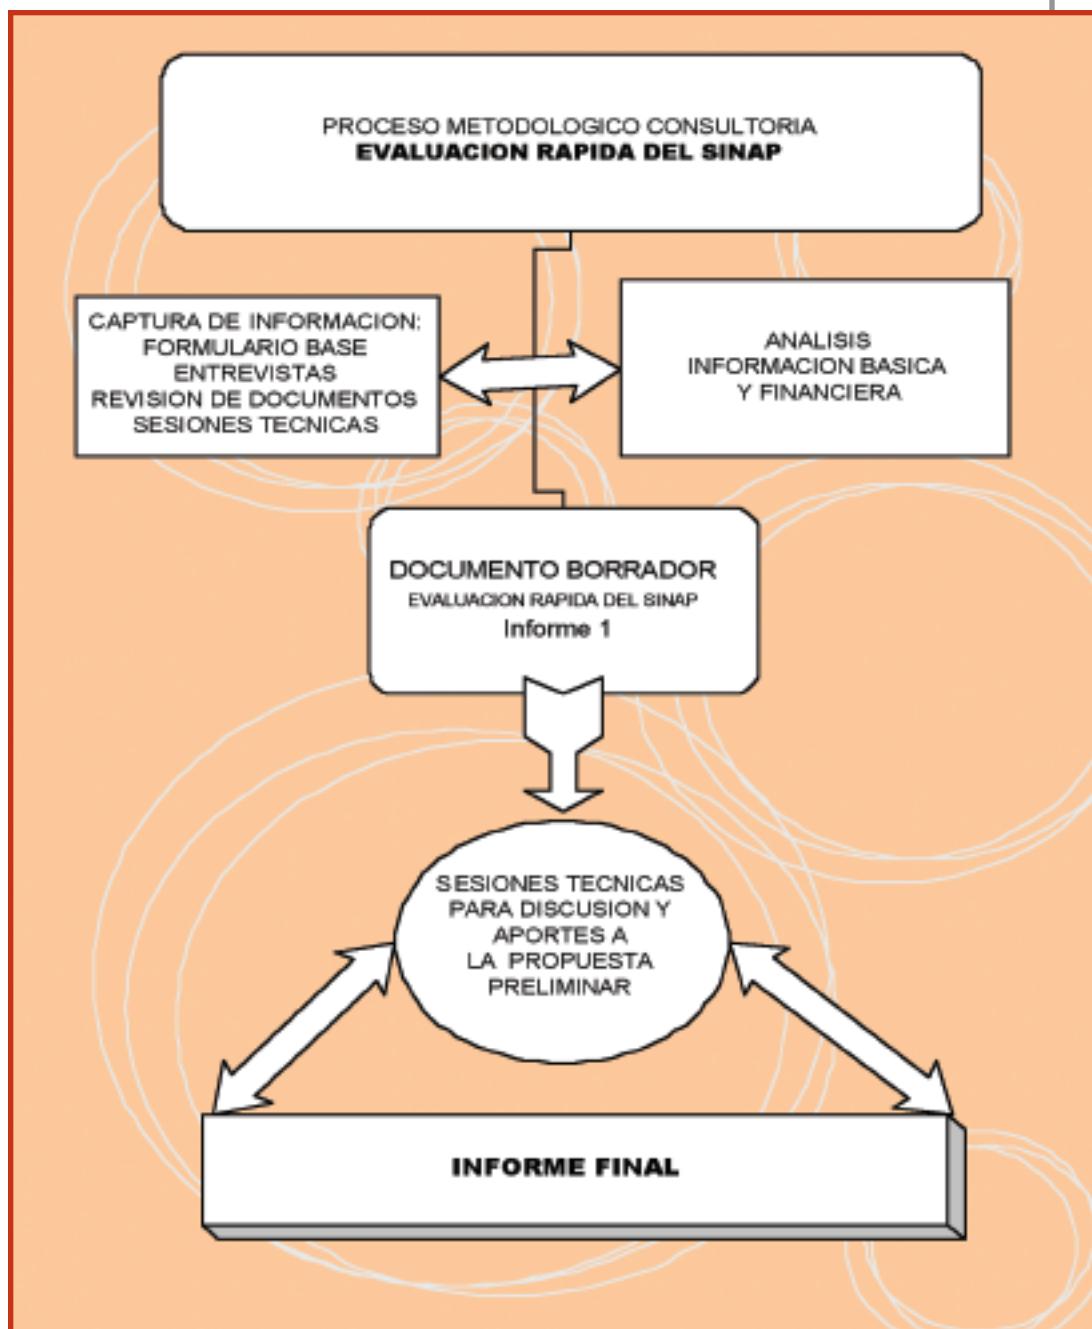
PROCESO METODOLOGICO CONSULTORIA
**EVALUACION RAPIDA DEL SINAP**

CAPTURA DE INFORMACION:
FORMULARIO BASE
ENTREVISTAS
REVISION DE DOCUMENTOS
SESIONES TECNICAS

ANALISIS
INFORMACION BASICA
Y FINANCIERA

DOCUMENTO BORRADOR
EVALUACION RAPIDA DEL SINAP
Informe 1

SESIONES TECNICAS
PARA DISCUSION Y
APORTES A
LA PROPUESTA
PRELIMINAR

**INFORME FINAL**